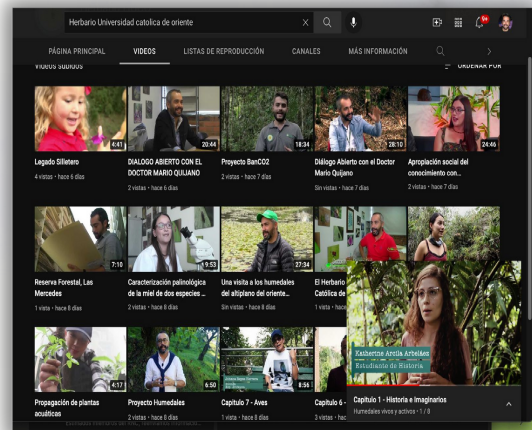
Herbario Universidad catolica de oriente

9+

PÁGINA PRINCIPAL VIDEOS LISTAS DE REPRODUCCIÓN CANALES MÁS INFORMACIÓN

Videos subidos

ORDENAR POR

4:41
Legado Silletero
4 vistas • hace 6 días

20:44
DIALOGO ABIERTO CON EL DOCTOR MARIO QUIJANO
2 vistas • hace 6 días

18:34
Proyecto BanCO2
2 vistas • hace 7 días

28:10
Diálogo Abierto con el Doctor Mario Quijano
Sin vistas • hace 7 días

24:46
Apropiación social del conocimiento con...
2 vistas • hace 7 días

7:10
Reserva Forestal, Las Mercedes
1 vista • hace 8 días

9:53
Caracterización palinológica de la miel de dos especies ...
2 vistas • hace 8 días

27:34
Una visita a los humedales del altiplano del oriente...
Sin vistas • hace 8 días

El Herbario
Católica de
3 vistas • hac

Katherine Arcila Arbeláez
Estudiante de Historia

4:17
Propagación de plantas acuáticas

6:50
Proyecto Humedales
2 vistas • hace 8 días

8:56
Capítulo 7 - Aves
1 vista • hace 8 días

Capítulo 6
3 vistas • h

Capítulo 1 - Historia e Imaginarios
Humedales vivos y activos • 1 / 9